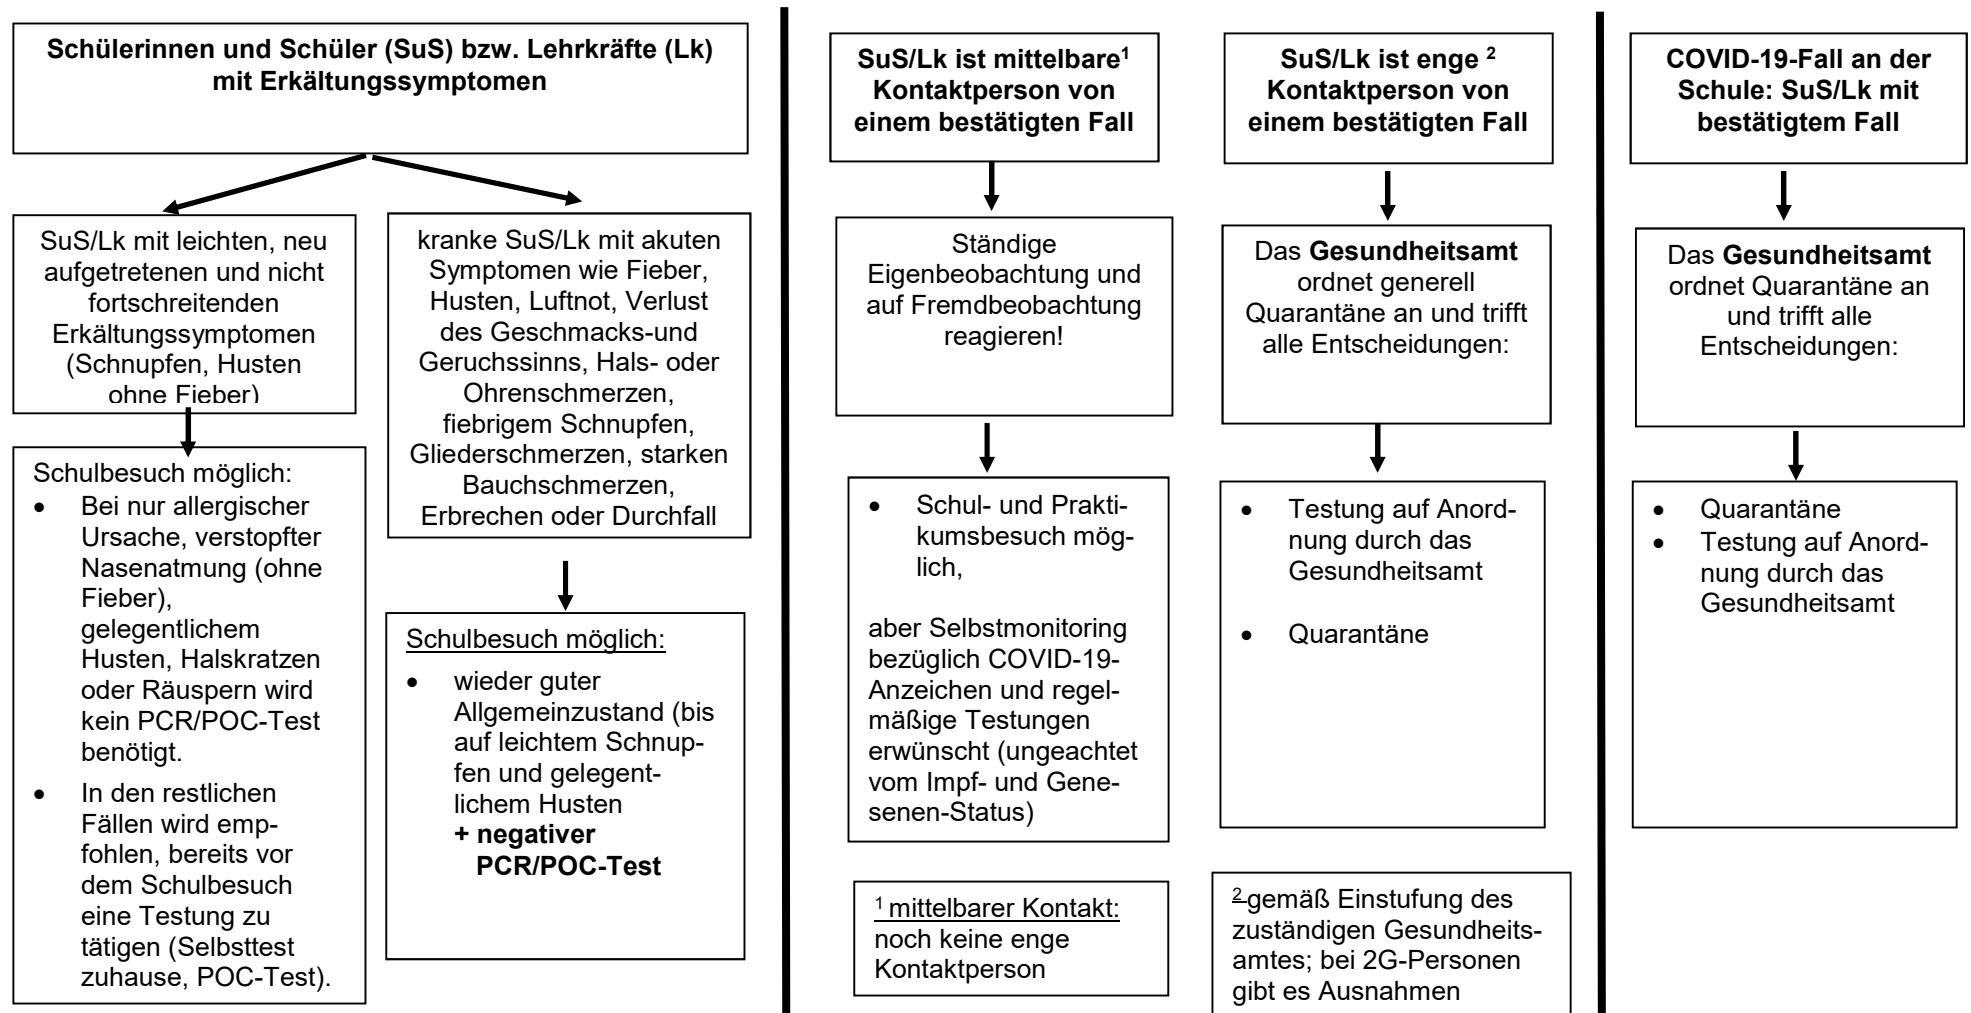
**Schülerinnen und Schüler (SuS) bzw. Lehrkräfte (Lk) mit Erkältungssymptomen**

SuS/Lk mit leichten, neu aufgetretenen und nicht fortschreitenden Erkältungssymptomen (Schnupfen, Husten ohne Fieber)

Schulbesuch möglich:
- Bei nur allergischer Ursache, verstopfter Nasenatmung (ohne Fieber), gelegentlichem Husten, Halskratzen oder Räuspern wird kein PCR/POC-Test benötigt.
- In den restlichen Fällen wird empfohlen, bereits vor dem Schulbesuch eine Testung zu tätigen (Selbsttest zuhause, POC-Test).

kranke SuS/Lk mit akuten Symptomen wie Fieber, Husten, Luftnot, Verlust des Geschmacks-und Geruchssinns, Hals- oder Ohrenschmerzen, fiebrigem Schnupfen, Gliederschmerzen, starken Bauchschmerzen, Erbrechen oder Durchfall

Schulbesuch möglich:
- wieder guter Allgemeinzustand (bis auf leichtem Schnupfen und gelegentlichem Husten
**+ negativer PCR/POC-Test**

**SuS/Lk ist mittelbare$^1$ Kontaktperson von einem bestätigten Fall**

Ständige Eigenbeobachtung und auf Fremdbeobachtung reagieren!

- Schul- und Praktikumsbesuch möglich,

aber Selbstmonitoring bezüglich COVID-19-Anzeichen und regelmäßige Testungen erwünscht (ungeachtet vom Impf- und Genesenen-Status)

$^1$ mittelbarer Kontakt: noch keine enge Kontaktperson

**SuS/Lk ist enge $^2$ Kontaktperson von einem bestätigten Fall**

Das **Gesundheitsamt** ordnet generell Quarantäne an und trifft alle Entscheidungen:

- Testung auf Anordnung durch das Gesundheitsamt
- Quarantäne

$^2$ gemäß Einstufung des zuständigen Gesundheitsamtes; bei 2G-Personen gibt es Ausnahmen

**COVID-19-Fall an der Schule: SuS/Lk mit bestätigtem Fall**

Das **Gesundheitsamt** ordnet Quarantäne an und trifft alle Entscheidungen:

- Quarantäne
- Testung auf Anordnung durch das Gesundheitsamt